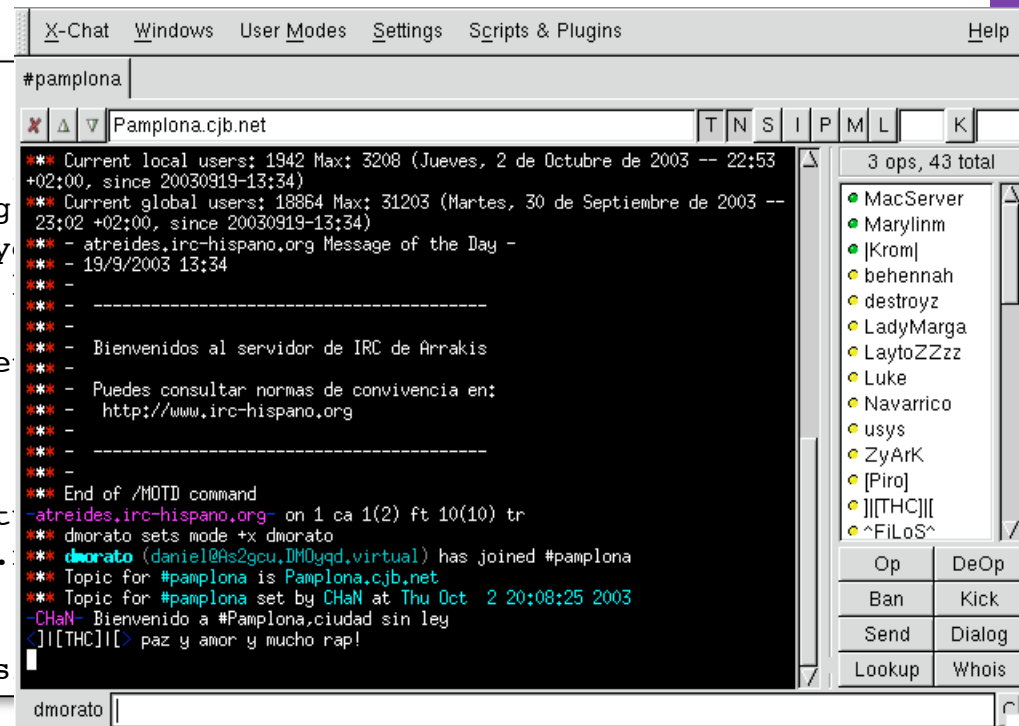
X-Chat Windows User Modes Settings Scripts & Plugins Help

#pamplona

Pamplona.cjb.net

T N S I P M L K

3 ops, 43 total

*** Current local users: 1942 Max: 3208 (Jueves, 2 de Octubre de 2003 -- 22:53 +02:00, since 20030919-13:34)
*** Current global users: 18864 Max: 31203 (Martes, 30 de Septiembre de 2003 -- 23:02 +02:00, since 20030919-13:34)
*** - atreides.irc-hispano.org Message of the Day -
*** - 19/9/2003 13:34
*** -
*** - ----------------------------------------
*** -
*** - Bienvenidos al servidor de IRC de Arrakis
*** -
*** - Puedes consultar normas de convivencia en:
*** - http://www.irc-hispano.org
*** -
*** - ----------------------------------------
*** -
*** End of /MOTD command
-atreides.irc-hispano.org- on 1 ca 1(2) ft 10(10) tr
*** dmorato sets mode +x dmorato
*** dmorato (daniel@As2gcu.DMOyqd.virtual) has joined #pamplona
*** Topic for #pamplona is Pamplona.cjb.net
*** Topic for #pamplona set by CHaN at Thu Oct 2 20:08:25 2003
-CHaN- Bienvenido a #Pamplona,ciudad sin ley
<]|[THC]|[> paz y amor y mucho rap!

MacServer
Marylinm
|Krom|
behennah
destroyz
LadyMarga
LaytoZZzz
Luke
Navarrico
usys
ZyArK
[Piro]
]|[THC]|[
^FiLoS^

Op DeOp
Ban Kick
Send Dialog
Lookup Whois

dmorato